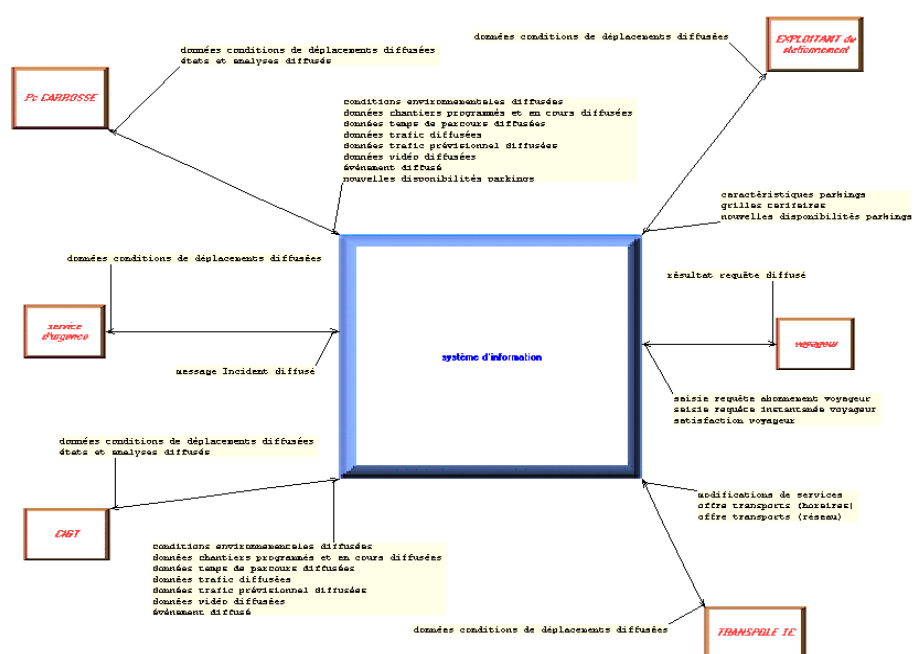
données conditions de déplacements diffusées
états et analyses diffusés

Pc CARROSSE

conditions environnementales diffusées
données chantiers programmés et en cours diffusées
données temps de parcours diffusées
données trafic diffusées
données trafic prévisionnel diffusées
données vidéo diffusées
événement diffusé
nouvelles disponibilités parkings

données conditions de déplacements diffusées

EXPLOITANT de stationnement

caractéristiques parkings
grilles tarifaires
nouvelles disponibilités parkings

données conditions de déplacements diffusées

service d'urgence

message Incident diffusé

système d'information

résultat requête diffusé

voyageur

saisie requête abonnement voyageur
saisie requête instantanée voyageur
satisfaction voyageur

données conditions de déplacements diffusées
états et analyses diffusés

CIGT

conditions environnementales diffusées
données chantiers programmés et en cours diffusées
données temps de parcours diffusées
données trafic diffusées
données trafic prévisionnel diffusées
données vidéo diffusées
événement diffusé

modifications de services
offre transports (horaires)
offre transports (réseau)

données conditions de déplacements diffusées

TRANSPOLE TC